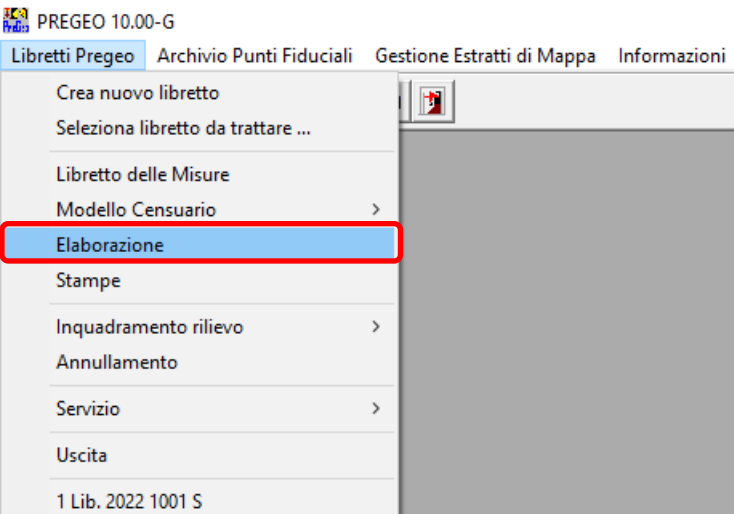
PREGEO 10.00-G

Libretti Pregeo Archivio Punti Fiduciali Gestione Estratti di Mappa Informazioni

Crea nuovo libretto
Seleziona libretto da trattare ...

Libretto delle Misure
Modello Censuario
Elaborazione
Stampe

Inquadramento rilievo
Annullamento

Servizio

Uscita

1 Lib. 2022 1001 S